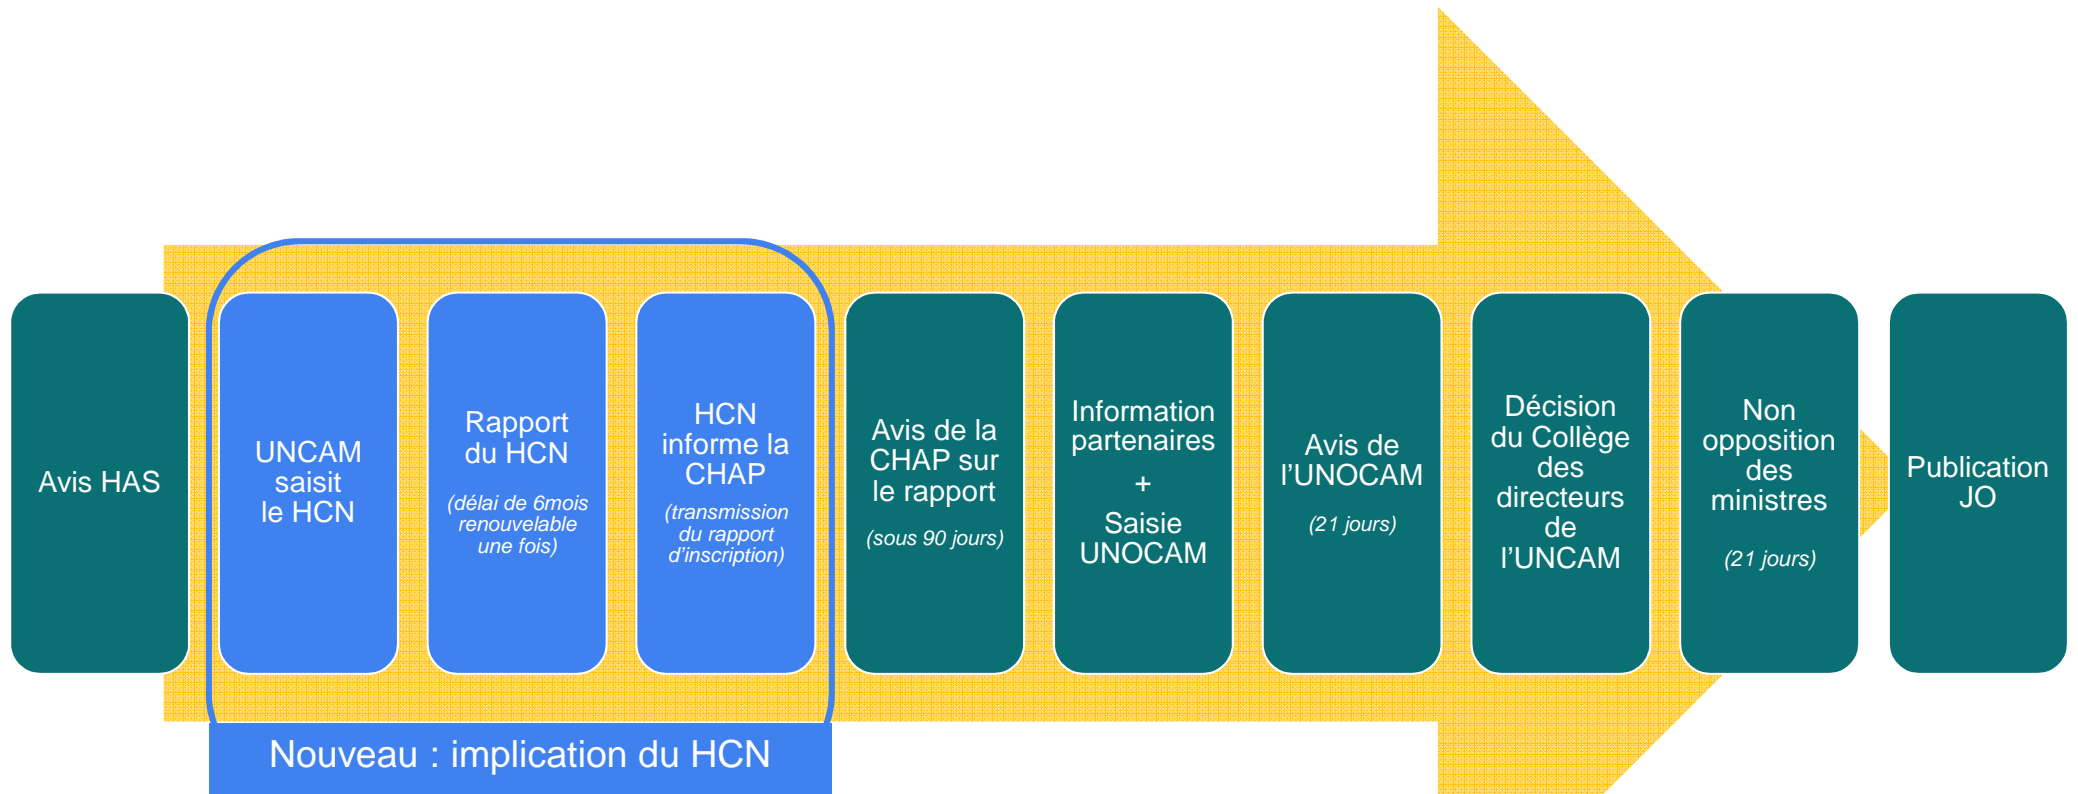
Avis HAS

UNCAM saisit le HCN

Rapport du HCN

(délai de 6mois renouvelable une fois)

HCN informe la CHAP

(transmission du rapport d'inscription)

Avis de la CHAP sur le rapport

(sous 90 jours)

Information partenaires
+
Saisie UNOCAM

Avis de l'UNOCAM

(21 jours)

Décision du Collège des directeurs de l'UNCAM

Non opposition des ministres

(21 jours)

Publication JO

Nouveau : implication du HCN